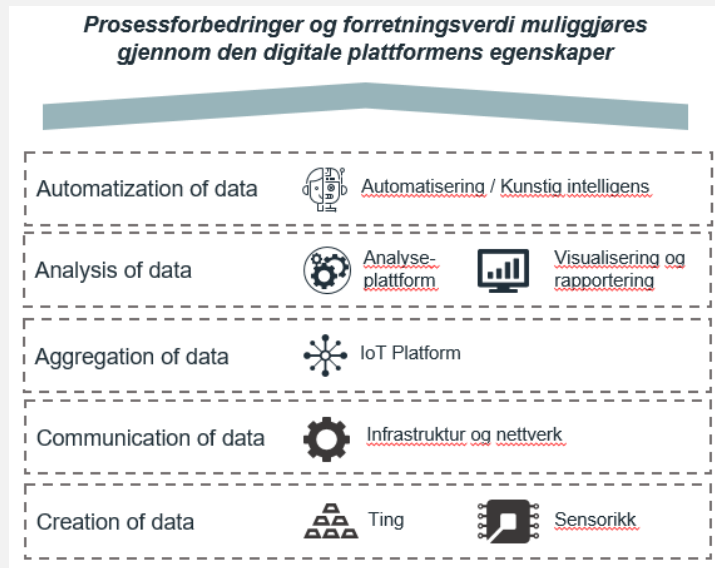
Prosessforbedringer og forretningsverdi muliggjøres gjennom den digitale plattformens egenskaper

Automatization of data
Automatisering / Kunstig intelligens

Analysis of data
Analyse-plattform
Visualisering og rapportering

Aggregation of data
IoT Platform

Communication of data
Infrastruktur og nettverk

Creation of data
Ting
Sensorikk